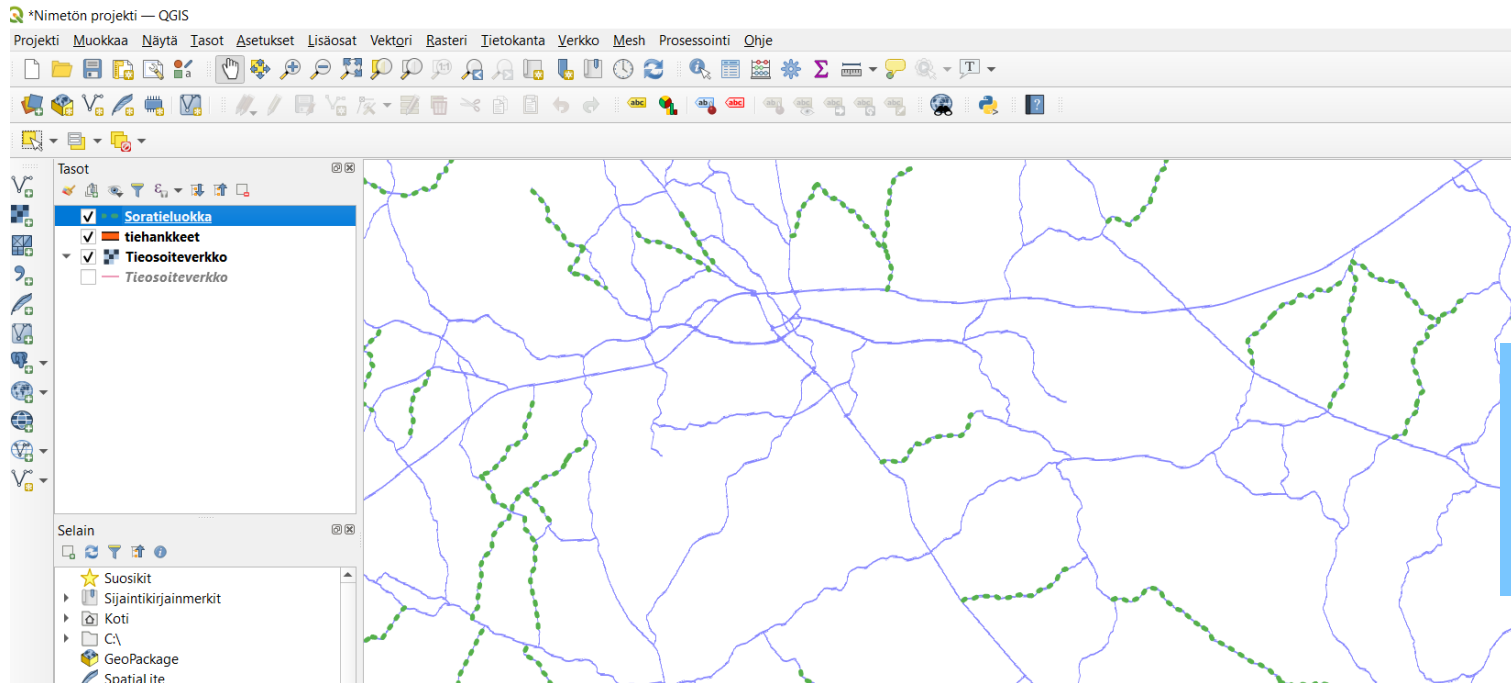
*Nimetön projekti — QGIS

Projekti Muokkaa Näytä Tasot Asetukset Lisäosat Vektori Rasteri Tietokanta Verkko Mesh Prosessointi Ohje

Tasot

Soratieluokka
tiehankkeet
Tieosoiteverkko
Tieosoiteverkko

Selain

Suosikit
Sijaintikirjainmerkit
Koti
C:\
GeoPackage
SpatiaLite